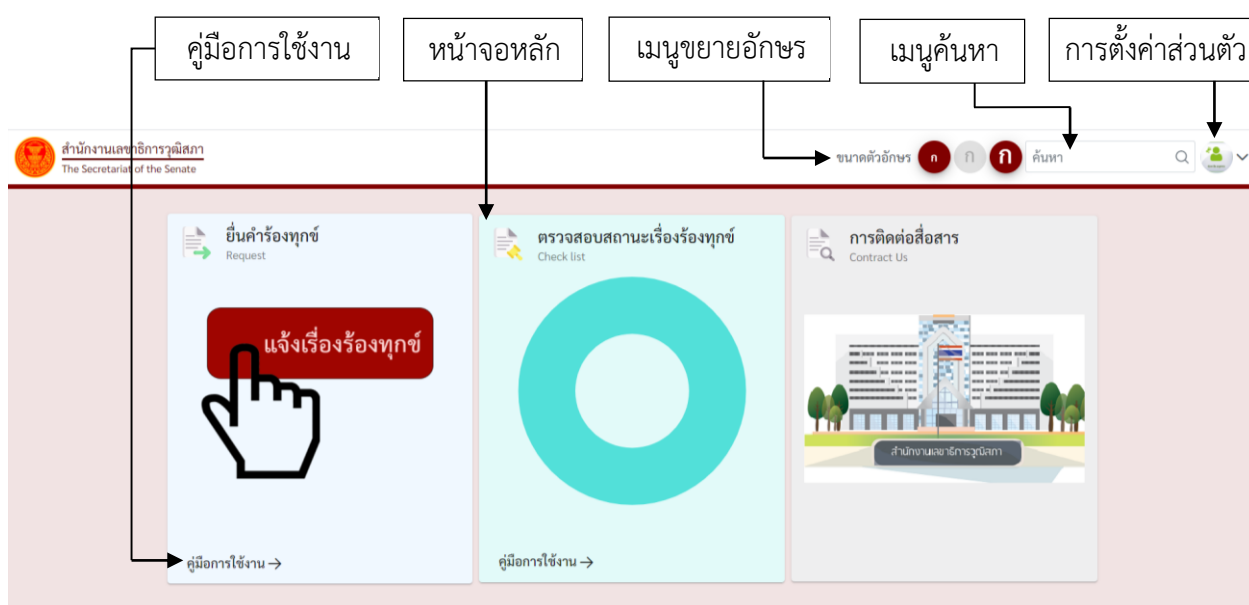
คู่มือการใช้งาน

หน้าจอหลัก

เมนูขยายอักษร

เมนูค้นหา

การตั้งค่าส่วนตัว

สำนักงานเลขาธิการวุฒิสภา
The Secretariat of the Senate

ขนาดตัวอักษร ก ก ก

ค้นหา

ยื่นคำร้องทุกข์
Request

แจ้งเรื่องร้องทุกข์

คู่มือการใช้งาน →

ตรวจสอบสถานะเรื่องร้องทุกข์
Check list

คู่มือการใช้งาน →

การติดต่อสื่อสาร
Contract Us

สำนักงานเลขาธิการวุฒิสภา